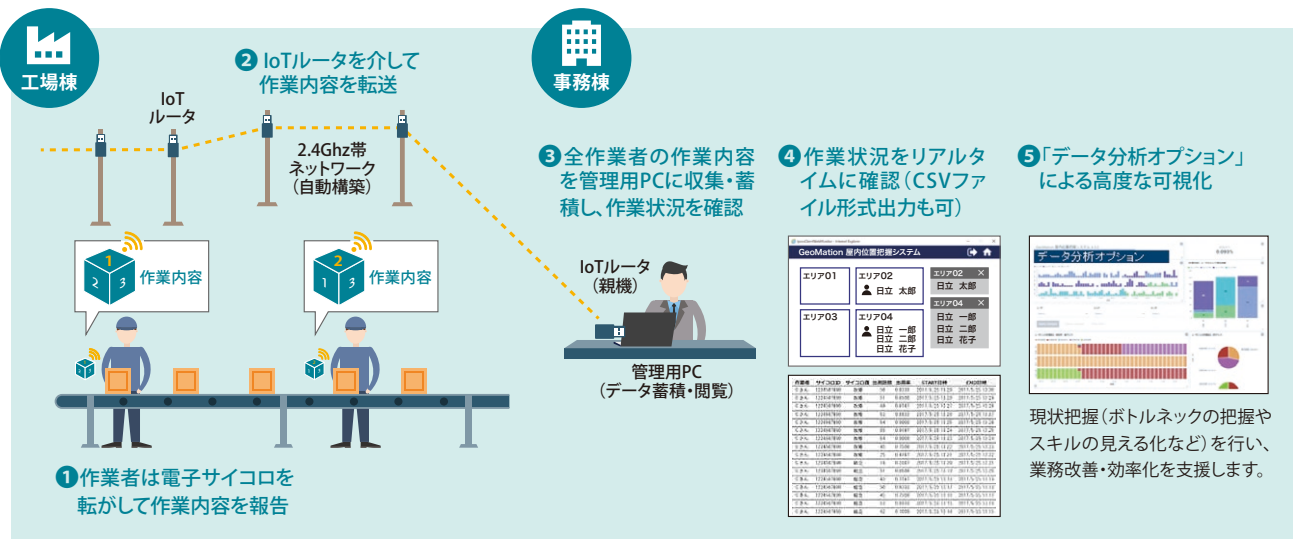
工場棟

IoT ルータ

❷ IoTルータを介して作業内容を転送

2.4Ghz帯 ネットワーク (自動構築)

1 2 3 作業内容

2 1 3 作業内容

❶作業者は電子サイコロを転がして作業内容を報告

事務棟

❸全作業者の作業内容を管理用PCに収集・蓄積し、作業状況を確認

IoTルータ (親機)

管理用PC (データ蓄積・閲覧)

❹作業状況をリアルタイムに確認(CSVファイル形式出力も可)

GeoMation 屋内位置把握システム

エリア01

エリア02 日立 太郎

エリア03

エリア04 日立 一郎 日立 二郎 日立 花子

エリア02 日立 太郎

エリア04 日立 一郎 日立 二郎 日立 花子

❺「データ分析オプション」による高度な可視化

データ分析オプション

現状把握(ボトルネックの把握やスキルの見える化など)を行い、業務改善・効率化を支援します。